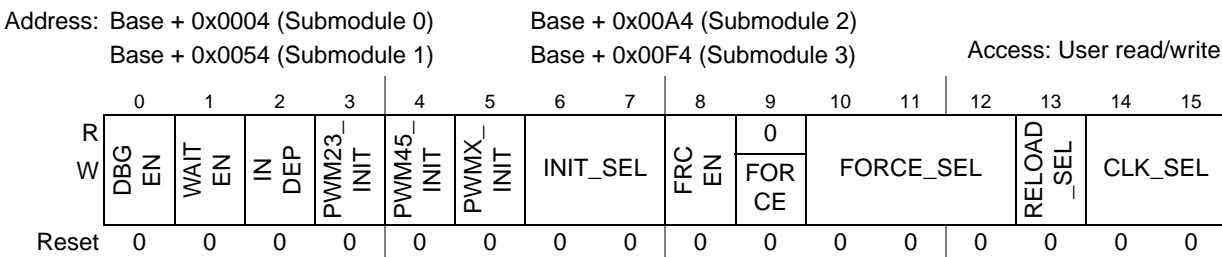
Address: Base + 0x0004 (Submodule 0) Base + 0x00A4 (Submodule 2)
Base + 0x0054 (Submodule 1) Base + 0x00F4 (Submodule 3)

Access: User read/write

| | 0 | 1 | 2 | 3 | 4 | 5 | 6 | 7 | 8 | 9 | 10 | 11 | 12 | 13 | 14 | 15 |
|---|---|---|---|---|---|---|---|---|---|---|---|---|---|---|---|---|
| R | DBG EN | WAIT EN | IN DEP | PWM23_ INIT | PWM45_ INIT | PWMX_ INIT | INIT_SEL | | FRC EN | 0 | FORCE_SEL | | | RELOAD _SEL | CLK_SEL | |
| W | | | | | | | | | | FOR CE | | | | | | |
| Reset | 0 | 0 | 0 | 0 | 0 | 0 | 0 | 0 | 0 | 0 | 0 | 0 | 0 | 0 | 0 | 0 |